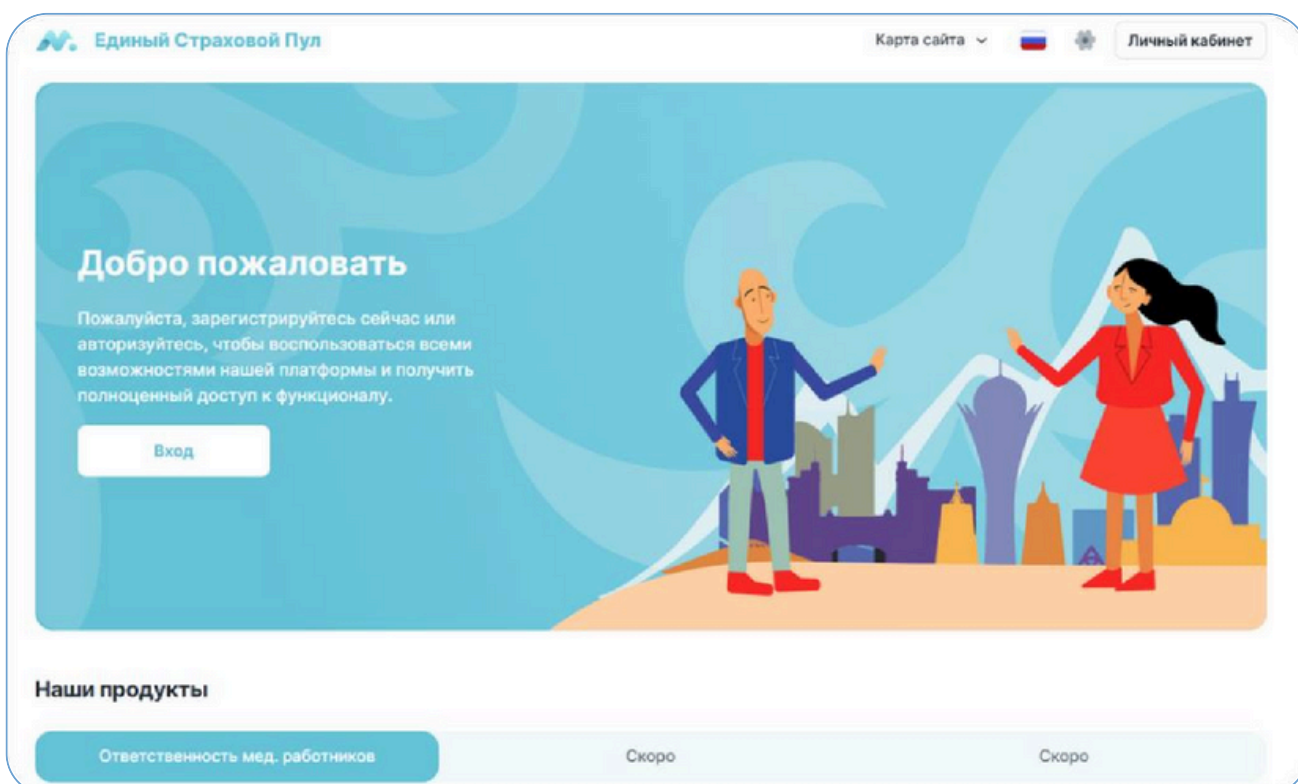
Единый Страховой Пул

Карта сайта

Личный кабинет

Добро пожаловать

Пожалуйста, зарегистрируйтесь сейчас или авторизуйтесь, чтобы воспользоваться всеми возможностями нашей платформы и получить полноценный доступ к функционалу.

Вход

Наши продукты

Ответственность мед. работников

Скоро

Скоро